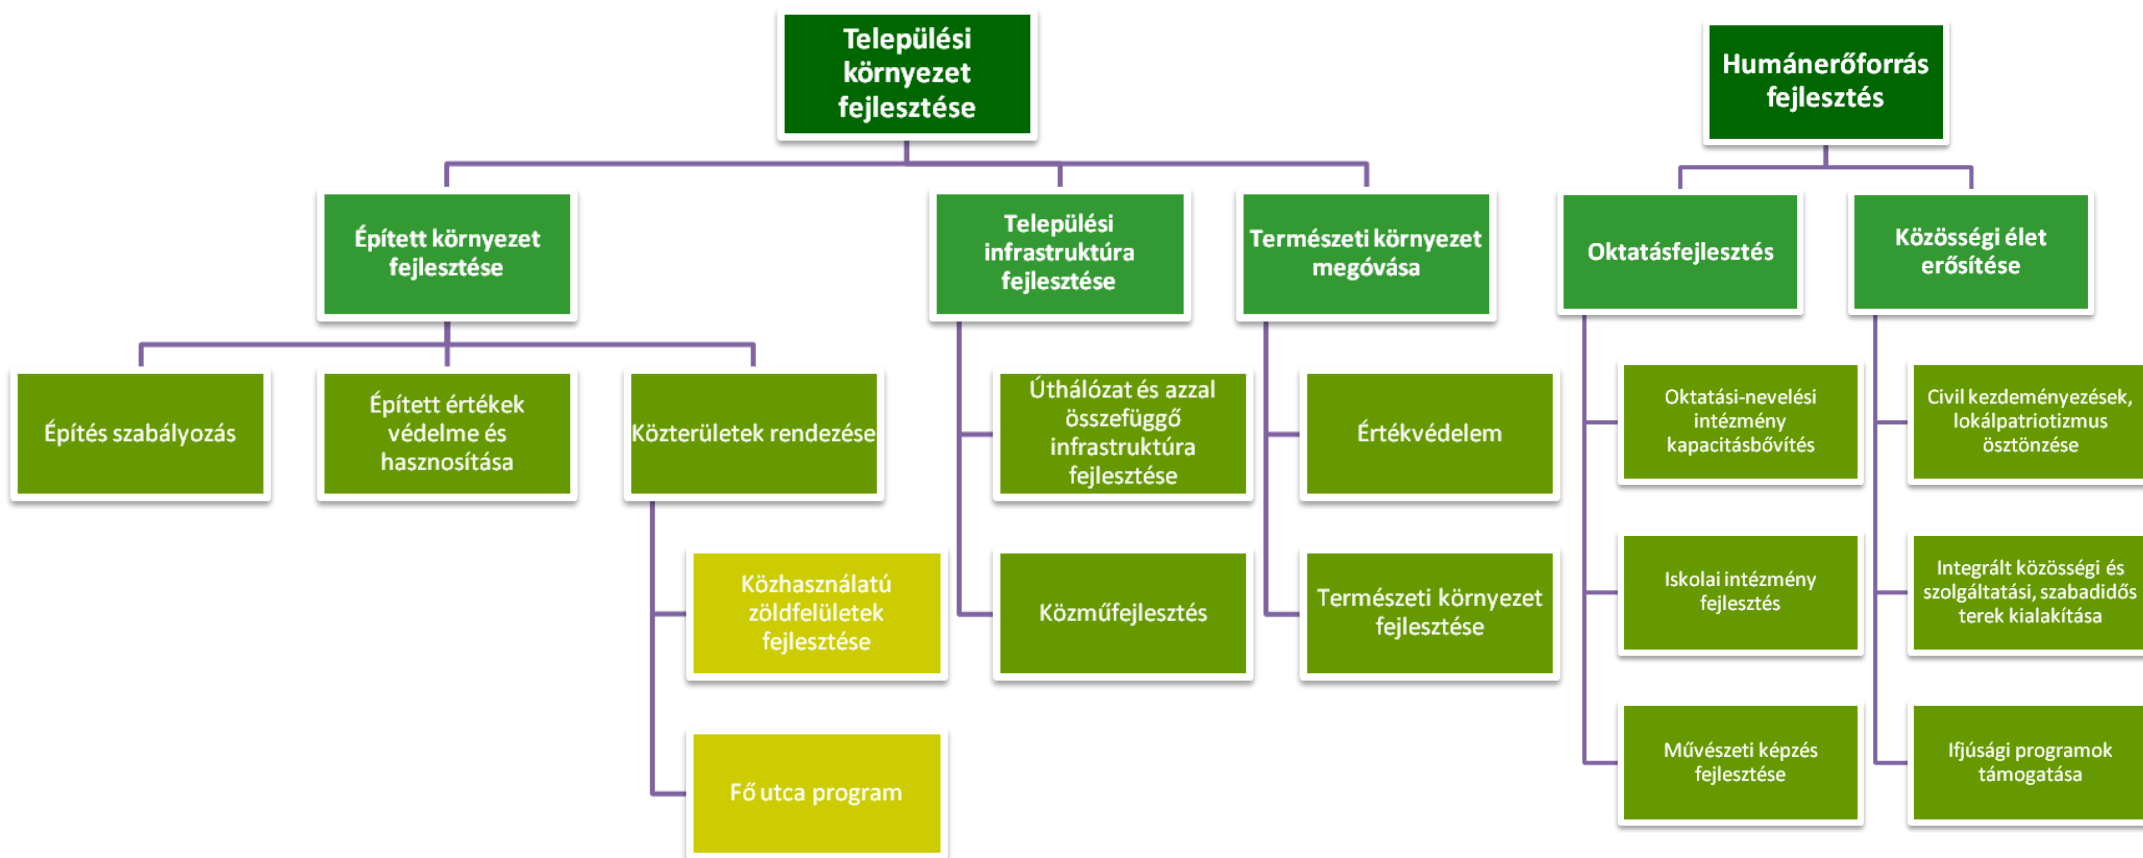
Települési környezet fejlesztése

Humánerőforrás fejlesztés

Épített környezet fejlesztése

Települési infrastruktúra fejlesztése

Természeti környezet megóvása

Oktatásfejlesztés

Közösségi élet erősítése

Építés szabályozás

Épített értékek védelme és hasznosítása

Közterületek rendezése

Közhasználatú zöldfelületek fejlesztése

Fő utca program

Úthálózat és azzal összefüggő infrastruktúra fejlesztése

Közműfejlesztés

Értékvédelem

Természeti környezet fejlesztése

Oktatási-nevelési intézmény kapacitásbővítés

Iskolai intézmény fejlesztés

Művészeti képzés fejlesztése

Civil kezdeményezések, lokálpatriotizmus ösztönzése

Integrált közösségi és szolgáltatási, szabadidős terek kialakítása

Ifjúsági programok támogatása